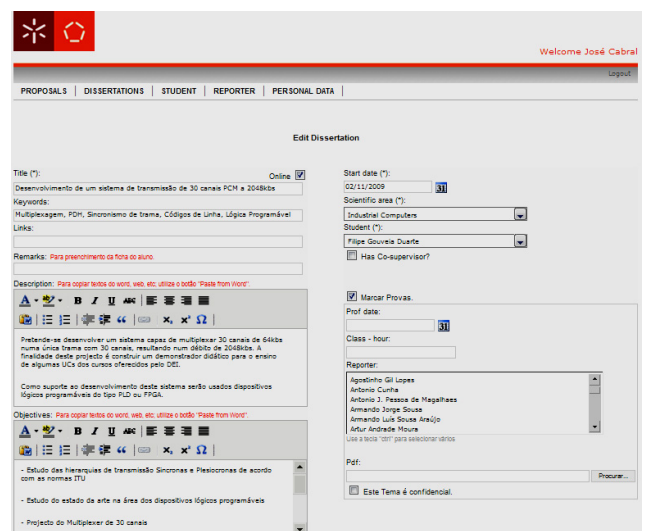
Welcome José Cabral

Logout

PROPOSALS | DISSERTATIONS | STUDENT | REPORTER | PERSONAL DATA

Edit Dissertation

Title (*):

Online

Desenvolvimento de um sistema de transmissão de 30 canais PCM a 2048kbs

Keywords:

Multiplexagem, PDH, Sincronismo de trama, Códigos de Linha, Lógica Programável

Links:

Remarks: Para preenchimento da ficha do aluno.

Description: Para copiar textos do word, web, etc. utilize o botão "Paste from Word".

Pretende-se desenvolver um sistema capaz de multiplexar 30 canais de 64kbs numa única trama com 30 canais, resultando num débito de 2048kbs. A finalidade deste projecto é construir um demonstrador didático para o ensino de algumas UCs dos cursos oferecidos pelo DEI.

Como suporte ao desenvolvimento deste sistema serão usados dispositivos lógicos programáveis do tipo PLD ou FPGA.

Objectives: Para copiar textos do word, web, etc. utilize o botão "Paste from Word".

- Estudo das hierarquias de transmissão Síncronas e Plesiócronas de acordo com as normas ITU

- Estudo do estado da arte na área dos dispositivos lógicos programáveis

- Projecto do Multiplexer de 30 canais

Start date (*):

02/11/2009

Scientific area (*):

Industrial Computers

Student (*):

Filipe Gouveia Duarte

Has Co-supervisor?

Marcar Provas.

Prof date:

Class - hour:

Reporter:

Agostinho Gil Lopes
Antonio Cunha
Antonio J. Pessoa de Magalhaes
Armando Jorge Sousa
Armando Luís Sousa Araújo
Artur Andrade Moura

Use a tecla "ctrl" para selecionar vários

Pdf:

Procurar...

Este Tema é confidencial.